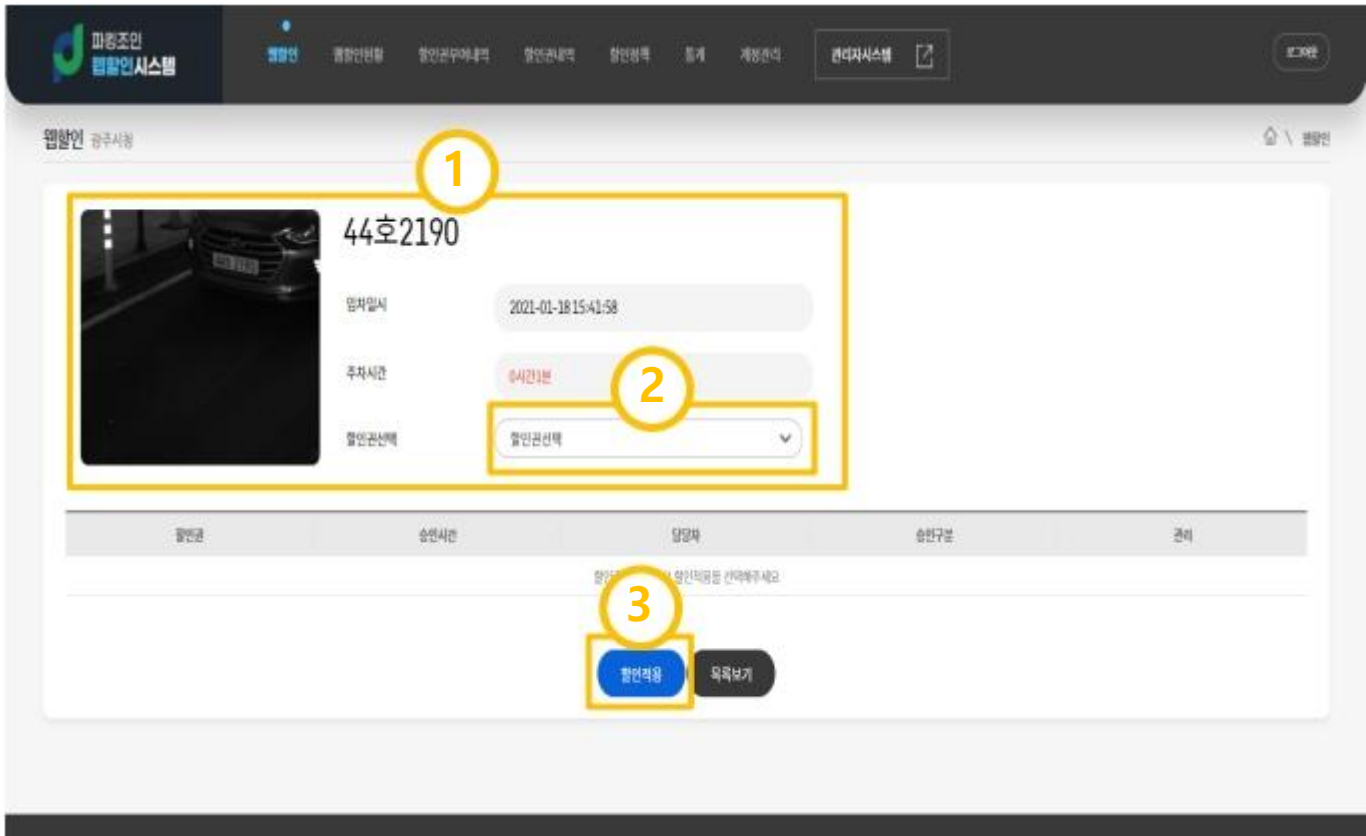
파킹조인 웹할인시스템

웹할인 웹할인현황 할인권구매내역 할인권내역 할인정책 통계 계정관리 관리자시스템

로그아웃

웹할인 광주시청

웹할인

1

44호2190

입차일시 2021-01-18 15:41:58

주차시간 0시간1분

2

할인권선택 할인권선택

| 할인권 | 승인시간 | 담당자 | 승인구분 | 관리 |
|---|---|---|---|---|

할인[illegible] 할인적용을 선택해주세요

3

할인적용 목록보기